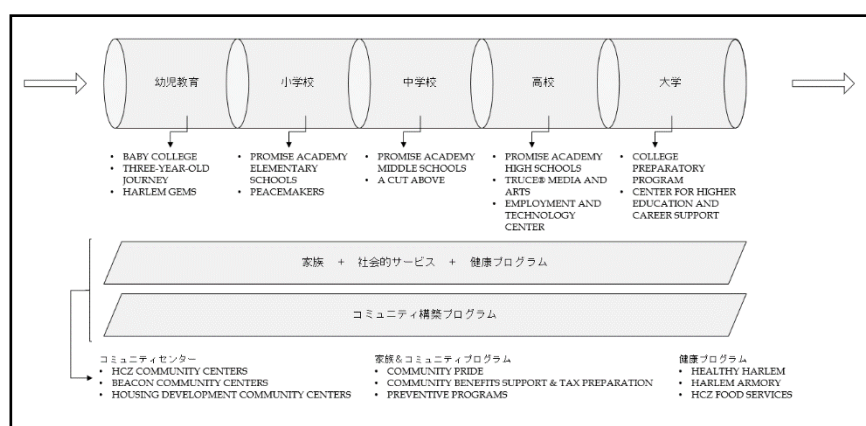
幼児教育

小学校

中学校

高校

大学

- BABY COLLEGE
- THREE-YEAR-OLD JOURNEY
- HARLEM GEMS

- PROMISE ACADEMY ELEMENTARY SCHOOLS
- PEACEMAKERS

- PROMISE ACADEMY MIDDLE SCHOOLS
- A CUT ABOVE

- PROMISE ACADEMY HIGH SCHOOLS
- TRUCE® MEDIA AND ARTS
- EMPLOYMENT AND TECHNOLOGY CENTER

- COLLEGE PREPARATORY PROGRAM
- CENTER FOR HIGHER EDUCATION AND CAREER SUPPORT

家族 + 社会的サービス + 健康プログラム

コミュニティ構築プログラム

コミュニティセンター
- HCZ COMMUNITY CENTERS
- BEACON COMMUNITY CENTERS
- HOUSING DEVELOPMENT COMMUNITY CENTERS

家族＆コミュニティプログラム
- COMMUNITY PRIDE
- COMMUNITY BENEFITS SUPPORT & TAX PREPARATION
- PREVENTIVE PROGRAMS

健康プログラム
- HEALTHY HARLEM
- HARLEM ARMORY
- HCZ FOOD SERVICES